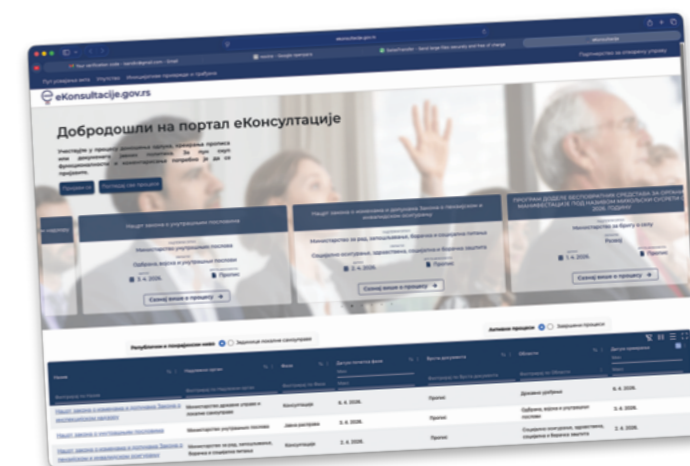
ekonsultacije.gov.rs

eKonsultacije.gov.rs

Добродошли на портал еКонсултације

Учествујте у процесу доношења закона, прописа или докумената јавних политика. За пун скуп функционалности и компетентност потребно је да се пријавите.

Процеси

Погледај све процесе

Нацрт закона о унутрашњим пословима

Министарство унутрашњих послова

2. 4. 2026.

Пропис

Сазнај више о процесу

Нацрт закона о изменама и допунама Закона о пензијском и инвалидском осигурању

Министарство за рад, запошљавање, борачка и социјална питања

2. 4. 2026.

Сазнај више о процесу

Министарство за бригу о селу

1. 4. 2026.

Пропис

Сазнај више о процесу

Активни процеси

Завршени процеси

| Назив | Надлежни орган | Фаза | Датум почетка фазе | Врста документа | Области | Датум измене |
|---|---|---|---|---|---|---|
| Нацрт закона о изменама и допунама Закона о пензијском и инвалидском осигурању | Министарство државне управе и локалне самоуправе | Консултације | 8. 4. 2026. | Пропис | Државни органи | 8. 4. 2026. |
| Нацрт закона о унутрашњим пословима | Министарство унутрашњих послова | Јавна расправа | 3. 4. 2026. | Пропис | Одбрана, војска и унутрашњи послови | 3. 4. 2026. |
| Нацрт закона о изменама и допунама Закона о пензијском и инвалидском осигурању | Министарство за рад, запошљавање, борачка и социјална питања | Консултације | 2. 4. 2026. | Пропис | Социјално осигурање, здравствена, социјална и борачка заштита | 2. 4. 2026. |